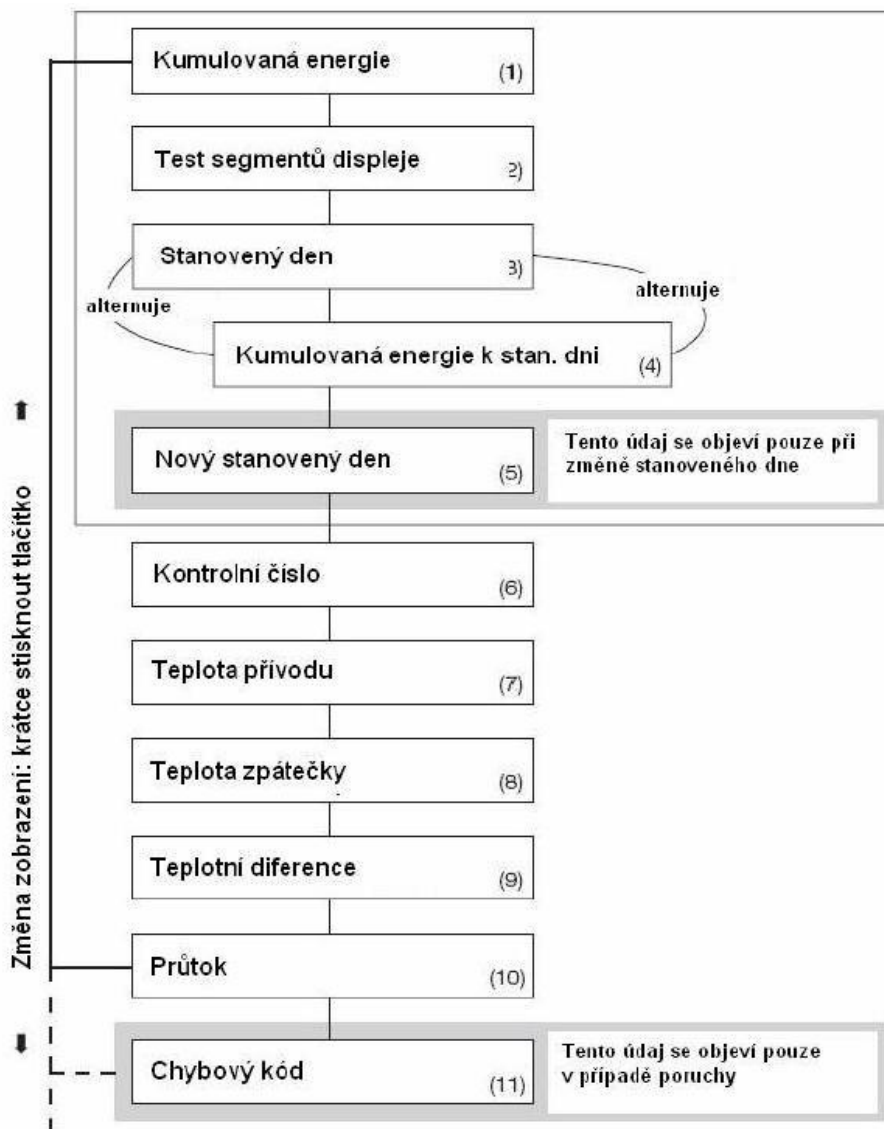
Kumulovaná energie (1)

Test segmentů displeje 2)

Stanovený den 3)

alternuje

alternuje

Kumulovaná energie k stan. dni (4)

Nový stanovený den (5)

Tento údaj se objeví pouze při změně stanoveného dne

Kontrolní číslo (6)

Teplota přívodu (7)

Teplota zpátečky (8)

Teplotní diference (9)

Průtok (10)

Chybový kód (11)

Tento údaj se objeví pouze v případě poruchy

Změna zobrazení: krátce stisknout tlačítko